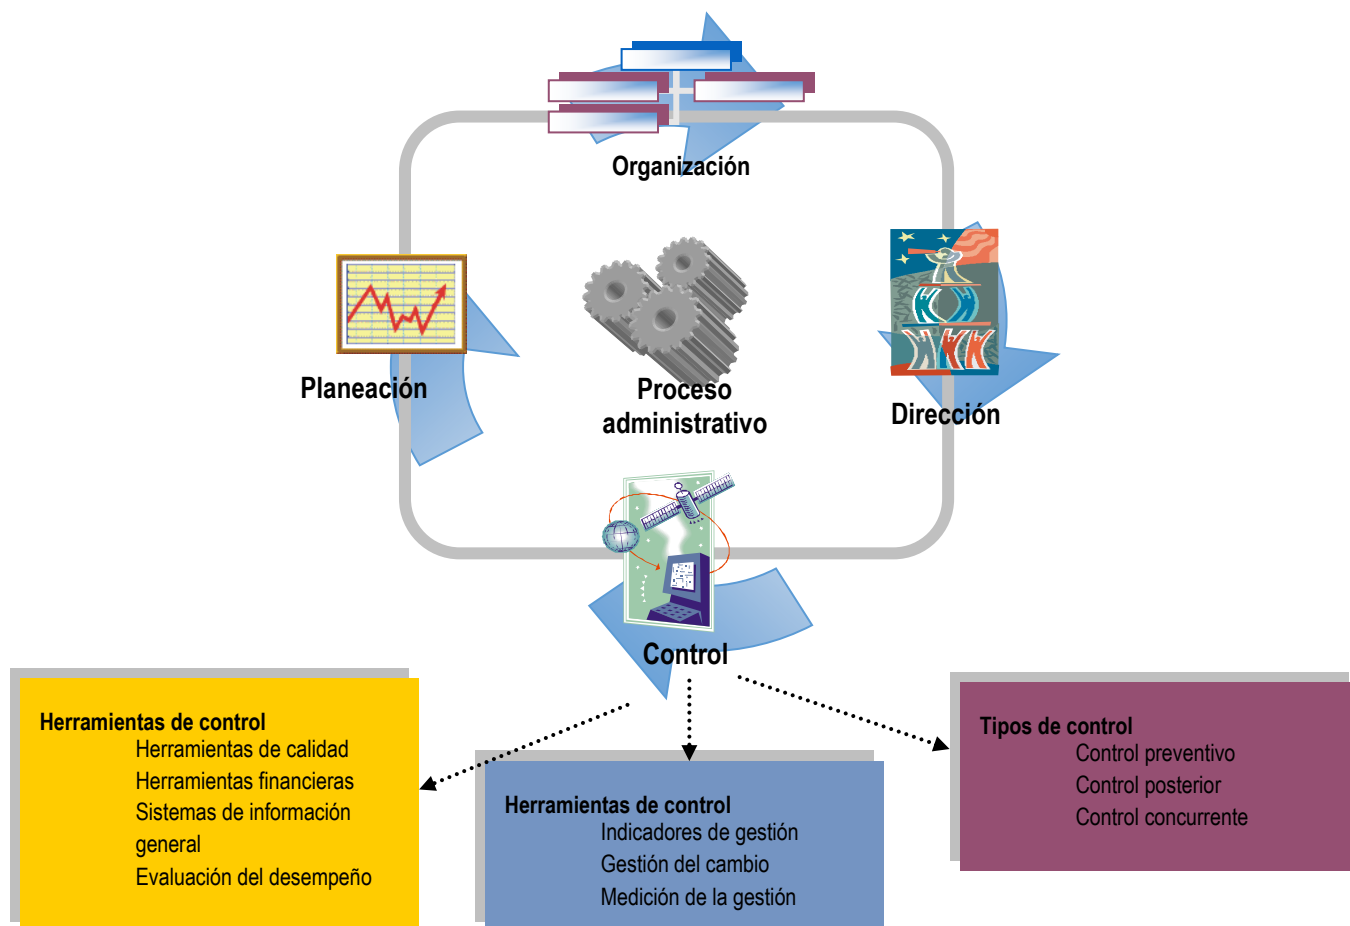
Organización

Planeación

Proceso administrativo

Dirección

Control

Herramientas de control
Herramientas de calidad
Herramientas financieras
Sistemas de información general
Evaluación del desempeño

Herramientas de control
Indicadores de gestión
Gestión del cambio
Medición de la gestión

Tipos de control
Control preventivo
Control posterior
Control concurrente